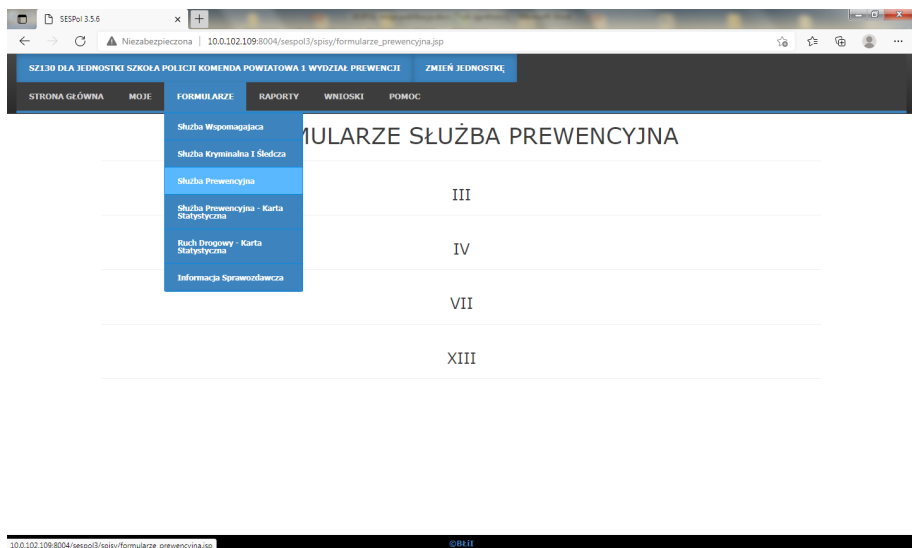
SESPol 3.5.6

Niezabezpieczona | 10.0.102.109:8004/sespol3/spisy/formularze_prewencyjna.jsp

SZ130 DLA JEDNOSTKI SZKOŁA POLICJI KOMENDA POWIATOWA 1 WYDZIAŁ PREWENCJI

ZMIEŃ JEDNOSTKĘ

STRONA GŁÓWNA

MOJE

FORMULARZE

RAPORTY

WNIOSKI

POMOC

Służba Wspomagajaca

Służba Kryminalna I Śledcza

Służba Prewencyjna

Służba Prewencyjna - Karta Statystyczna

Ruch Drogowy - Karta Statystyczna

Informacja Sprawozdawcza

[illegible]MULARZE SŁUŻBA PREWENCYJNA

III

IV

VII

XIII

10.0.102.109:8004/sespol3/spisy/formularze_prewencyjna.jsp

©BŁiI